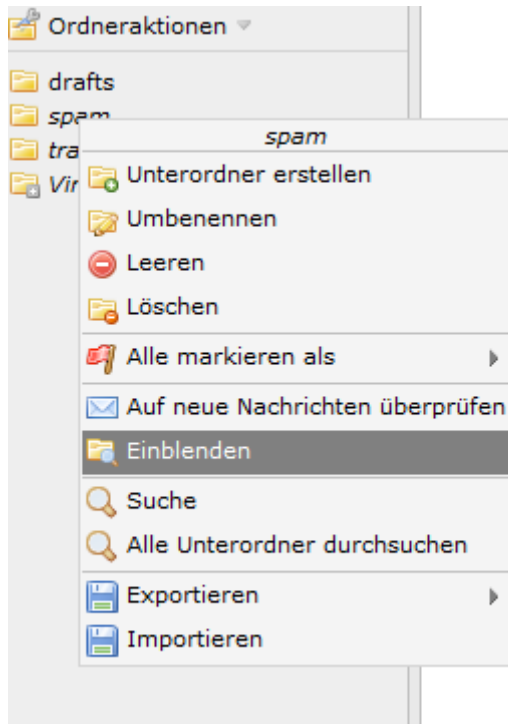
Ordneraktionen

drafts
spam
tra
Vir

spam
Unterordner erstellen
Umbenennen
Leeren
Löschen
Alle markieren als
Auf neue Nachrichten überprüfen
Einblenden
Suche
Alle Unterordner durchsuchen
Exportieren
Importieren